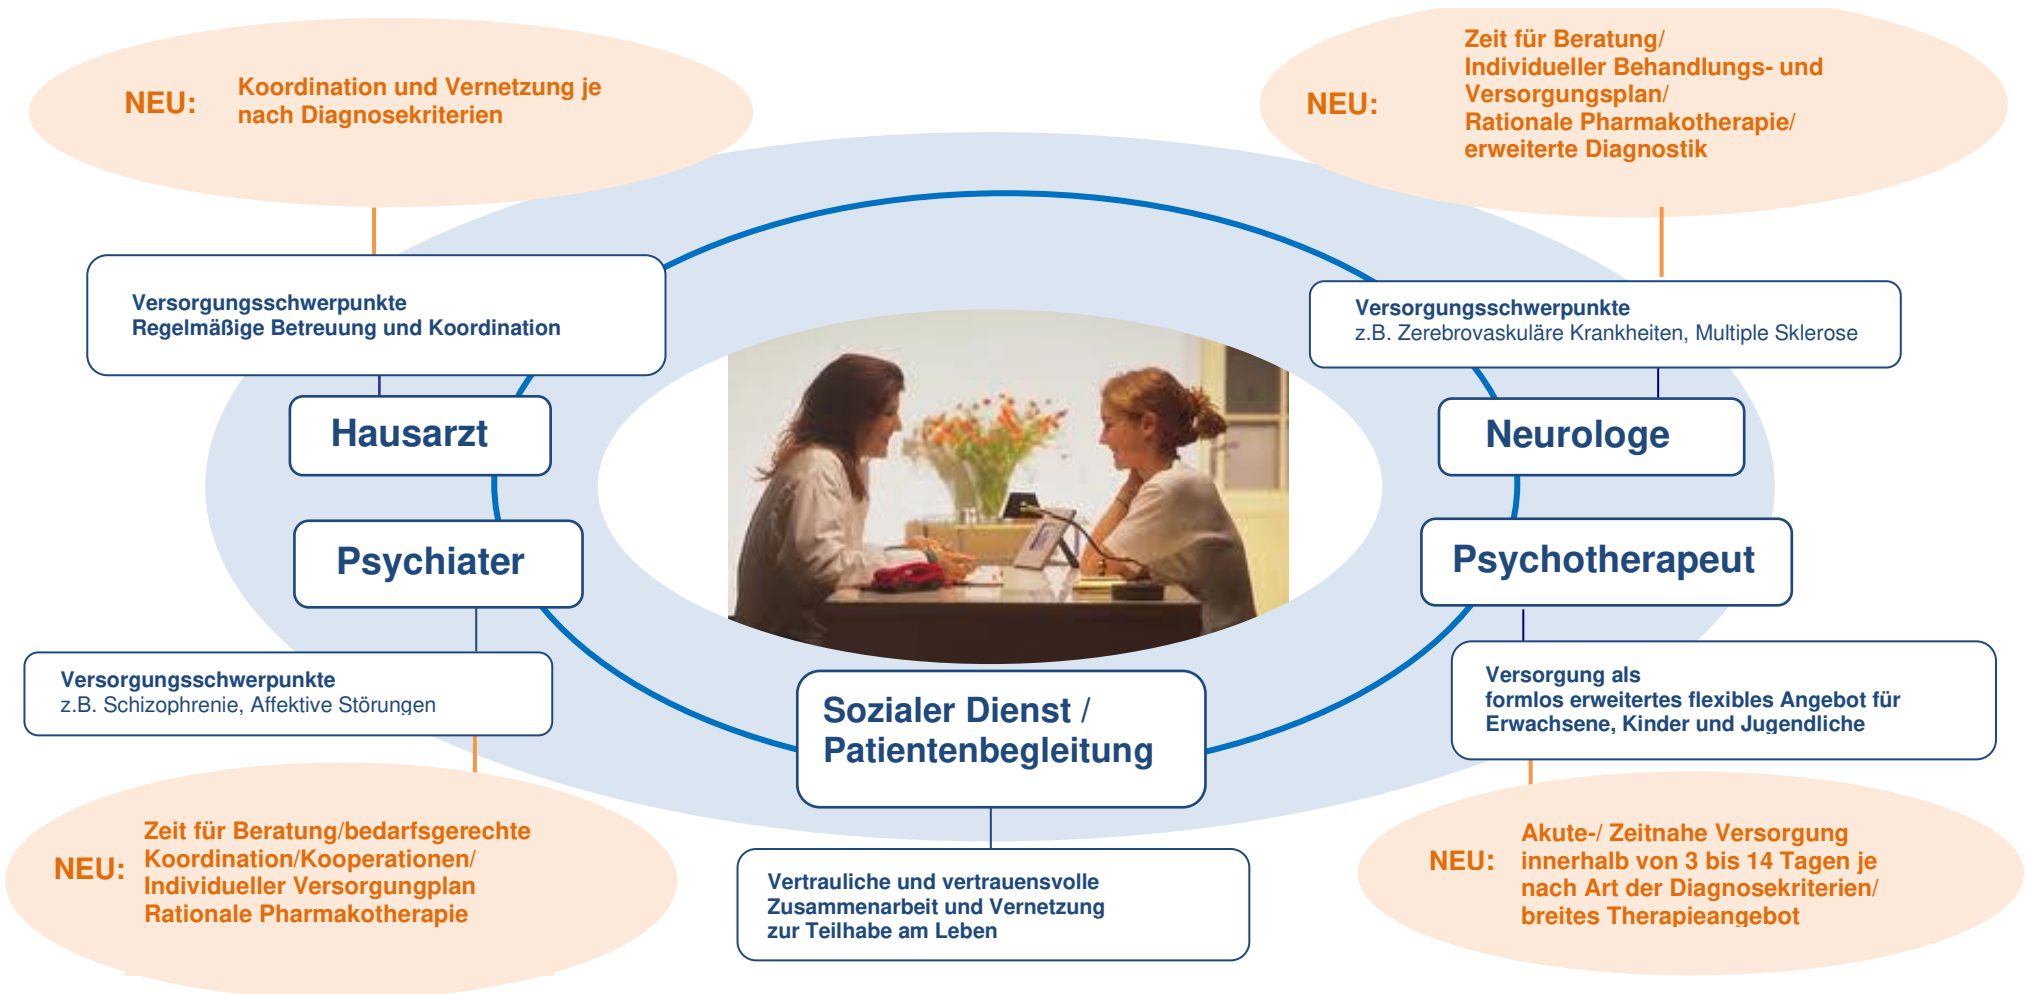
NEU: Koordination und Vernetzung je nach Diagnosekriterien

NEU: Zeit für Beratung/ Individueller Behandlungs- und Versorgungsplan/ Rationale Pharmakotherapie/ erweiterte Diagnostik

Versorgungsschwerpunkte
Regelmäßige Betreuung und Koordination

Versorgungsschwerpunkte
z.B. Zerebrovaskuläre Krankheiten, Multiple Sklerose

Hausarzt

Neurologe

Psychiater

Psychotherapeut

Versorgungsschwerpunkte
z.B. Schizophrenie, Affektive Störungen

Sozialer Dienst / Patientenbegleitung

Versorgung als
formlos erweitertes flexibles Angebot für Erwachsene, Kinder und Jugendliche

NEU: Zeit für Beratung/bedarfsgerechte Koordination/Kooperationen/ Individueller Versorgungplan Rationale Pharmakotherapie

Vertrauliche und vertrauensvolle Zusammenarbeit und Vernetzung zur Teilhabe am Leben

NEU: Akute-/ Zeitnahe Versorgung innerhalb von 3 bis 14 Tagen je nach Art der Diagnosekriterien/ breites Therapieangebot